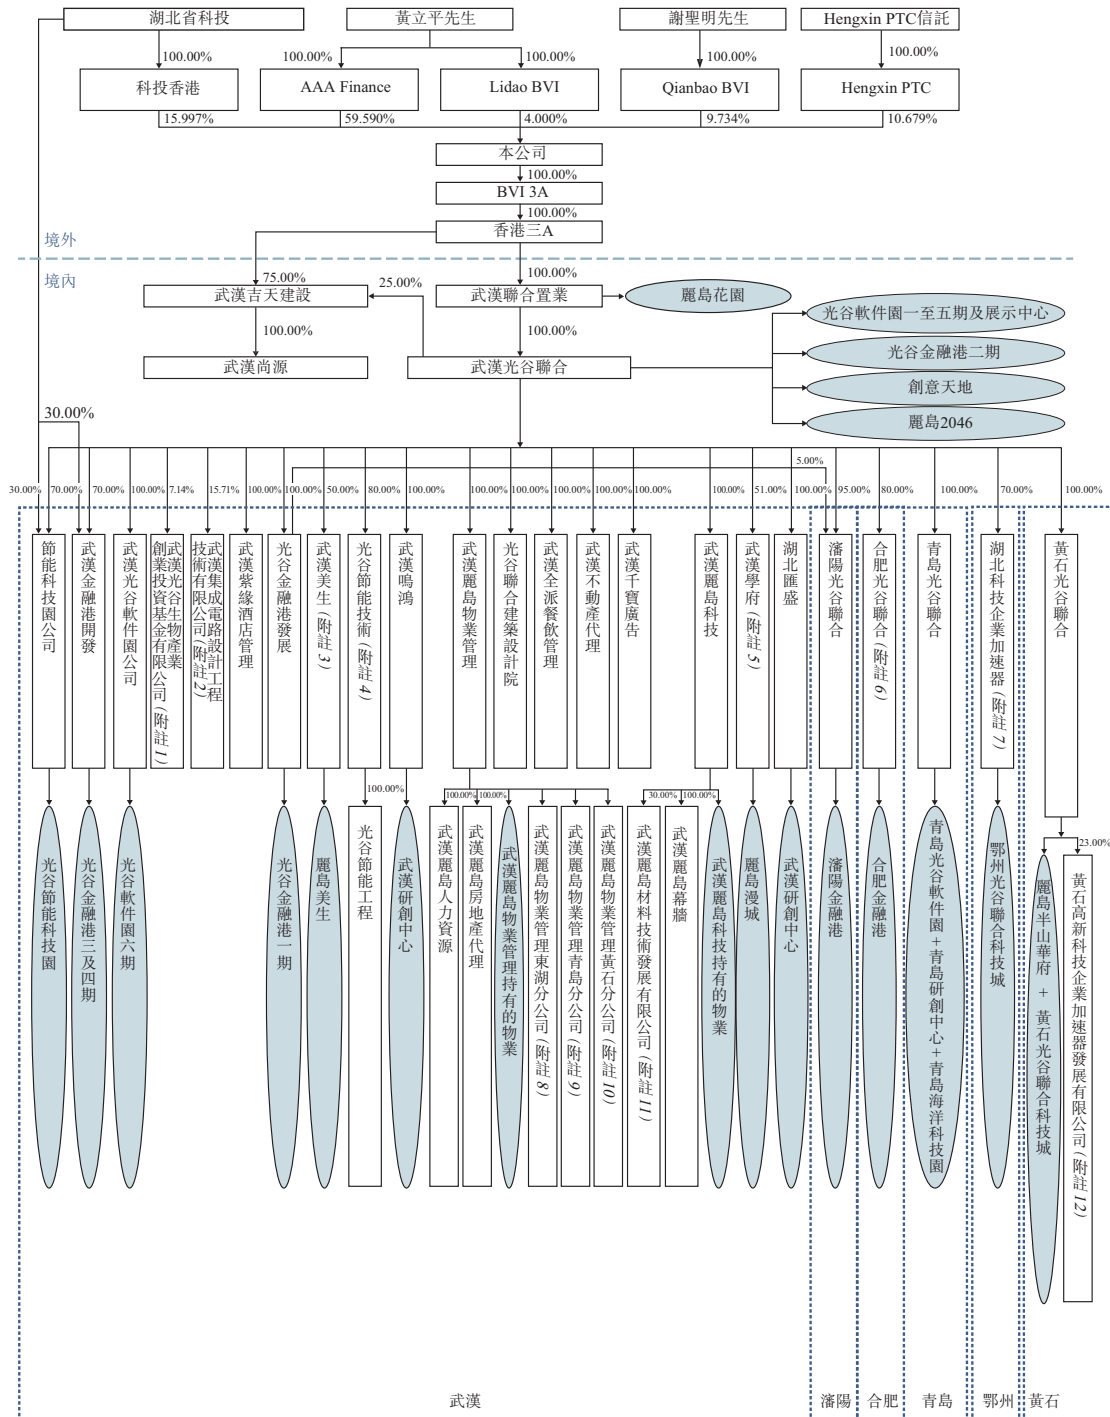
湖北省科投
黃立平先生
謝聖明先生
Hengxin PTC信託

100.00%
100.00%
100.00%
100.00%
100.00%

科投香港
AAA Finance
Lidao BVI
Qianbao BVI
Hengxin PTC

15.997%
59.590%
4.000%
9.734%
10.679%

本公司
100.00%
BVI 3A
100.00%
香港三A

境外
境內

75.00%
100.00%
25.00%

武漢吉天建設
武漢聯合置業
麗島花園

100.00%
100.00%

光谷軟件園一至五期及展示中心
光谷金融港二期
創意天地
麗島2046

武漢尚源
武漢光谷聯合

30.00%

5.00%

30.00%
70.00%
70.00%
100.00%
7.14%
15.71%
100.00%
100.00%
50.00%
80.00%
100.00%
100.00%
100.00%
100.00%
100.00%
100.00%
100.00%
51.00%
100.00%
95.00%
80.00%
100.00%
70.00%
100.00%

節能科技園公司
武漢金融港開發
武漢光谷軟件園公司
武漢光谷生物產業創業投資基金有限公司（附註1）
武漢集成電路設計工程技術有限公司（附註2）
武漢紫緣酒店管理
光谷金融港發展
武漢美生（附註3）
光谷節能技術（附註4）
武漢鳴鴻
武漢麗島物業管理
光谷聯合建築設計院
武漢全派餐飲管理
武漢不動產代理
武漢千寶廣告
武漢麗島科技
武漢學府（附註5）
湖北匯盛
瀋陽光谷聯合
合肥光谷聯合（附註6）
青島光谷聯合
湖北科技企業加速器（附註7）
黃石光谷聯合

100.00%
100.00%
100.00%
30.00%
100.00%
23.00%

光谷節能科技園
光谷金融港三及四期
光谷軟件園六期
光谷金融港一期
麗島美生
光谷節能工程
武漢研創中心
武漢麗島人力資源
武漢麗島房地產代理
武漢麗島物業管理持有的物業
武漢麗島物業管理東湖分公司（附註8）
武漢麗島物業管理青島分公司（附註9）
武漢麗島物業管理黃石分公司（附註10）
武漢麗島材料技術發展有限公司（附註11）
武漢麗島幕牆
武漢麗島科技持有的物業
麗島漫城
武漢研創中心
瀋陽金融港
合肥金融港
青島光谷軟件園＋青島研創中心＋青島海洋科技園
鄂州光谷聯合科技城
麗島半山華府＋黃石光谷聯合科技城
黃石高新科技企業加速器發展有限公司（附註12）

武漢
瀋陽
合肥
青島
鄂州
黃石